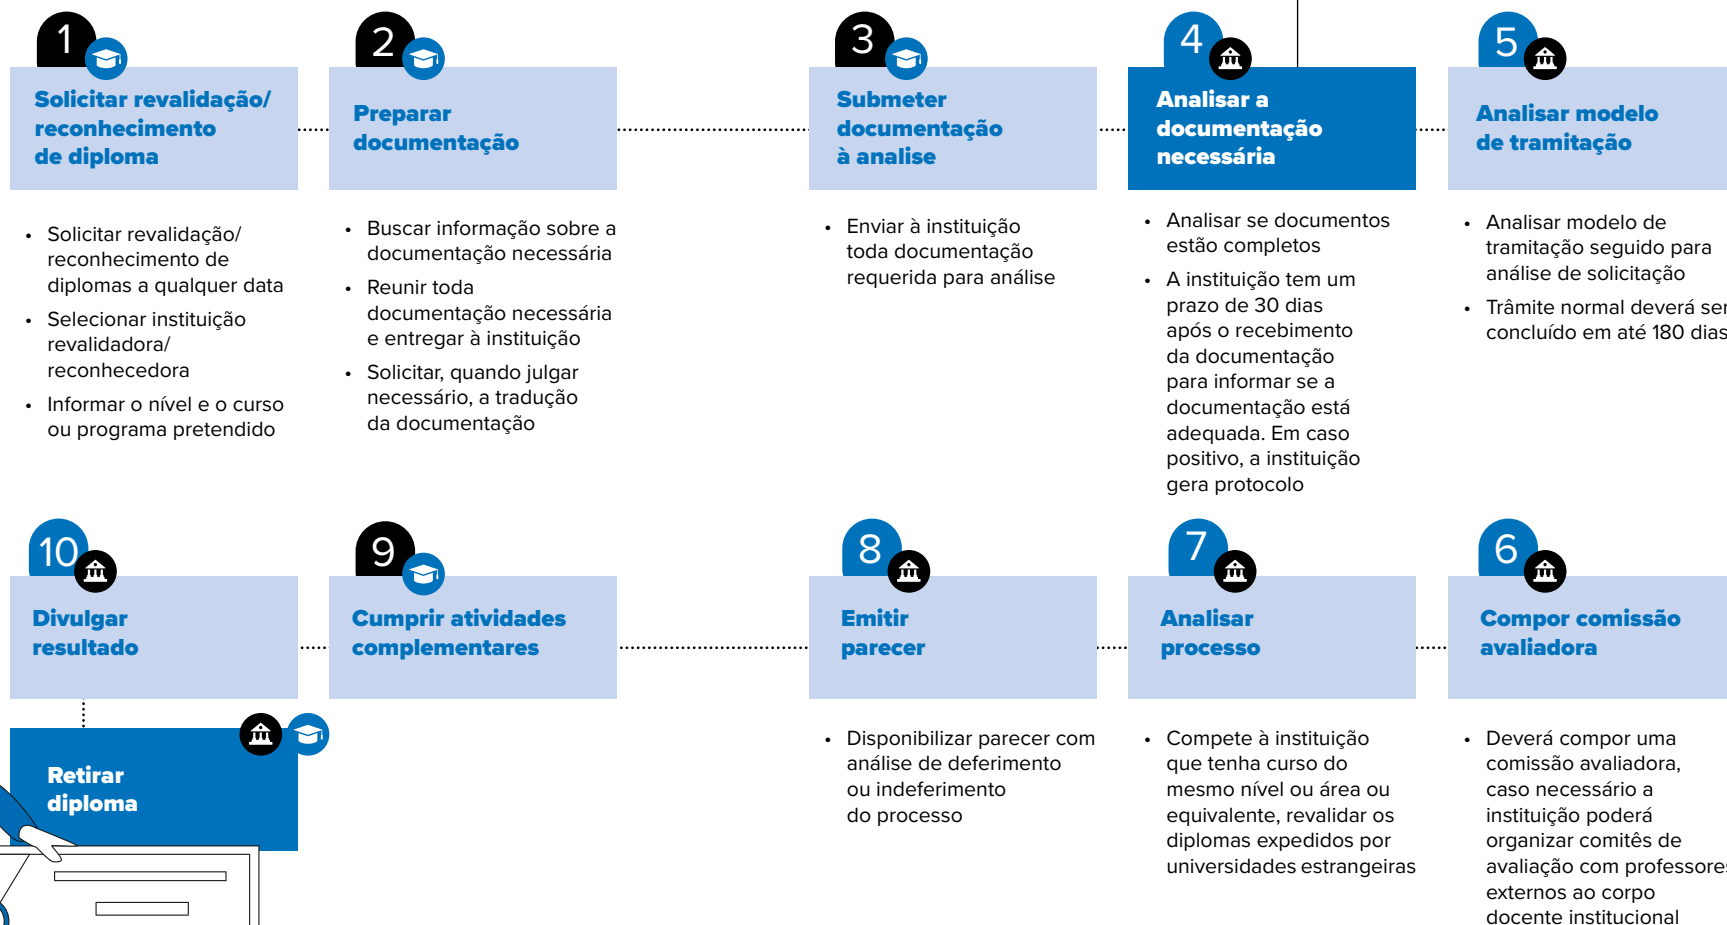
1

Solicitar revalidação/ reconhecimento de diploma

• Solicitar revalidação/ reconhecimento de diplomas a qualquer data
• Selecionar instituição revalidadora/ reconhecedora
• Informar o nível e o curso ou programa pretendido

2

Preparar documentação

• Buscar informação sobre a documentação necessária
• Reunir toda documentação necessária e entregar à instituição
• Solicitar, quando julgar necessário, a tradução da documentação

3

Submeter documentação à analise

• Enviar à instituição toda documentação requerida para análise

4

Analisar a documentação necessária

• Analisar se documentos estão completos
• A instituição tem um prazo de 30 dias após o recebimento da documentação para informar se a documentação está adequada. Em caso positivo, a instituição gera protocolo

5

Analisar modelo de tramitação

• Analisar modelo de tramitação seguido para análise de solicitação
• Trâmite normal deverá ser concluído em até 180 dias

10

Divulgar resultado

9

Cumprir atividades complementares

8

Emitir parecer

• Disponibilizar parecer com análise de deferimento ou indeferimento do processo

7

Analisar processo

• Compete à instituição que tenha curso do mesmo nível ou área ou equivalente, revalidar os diplomas expedidos por universidades estrangeiras

6

Compor comissão avaliadora

• Deverá compor uma comissão avaliadora, caso necessário a instituição poderá organizar comitês de avaliação com professores externos ao corpo docente institucional

Retirar diploma